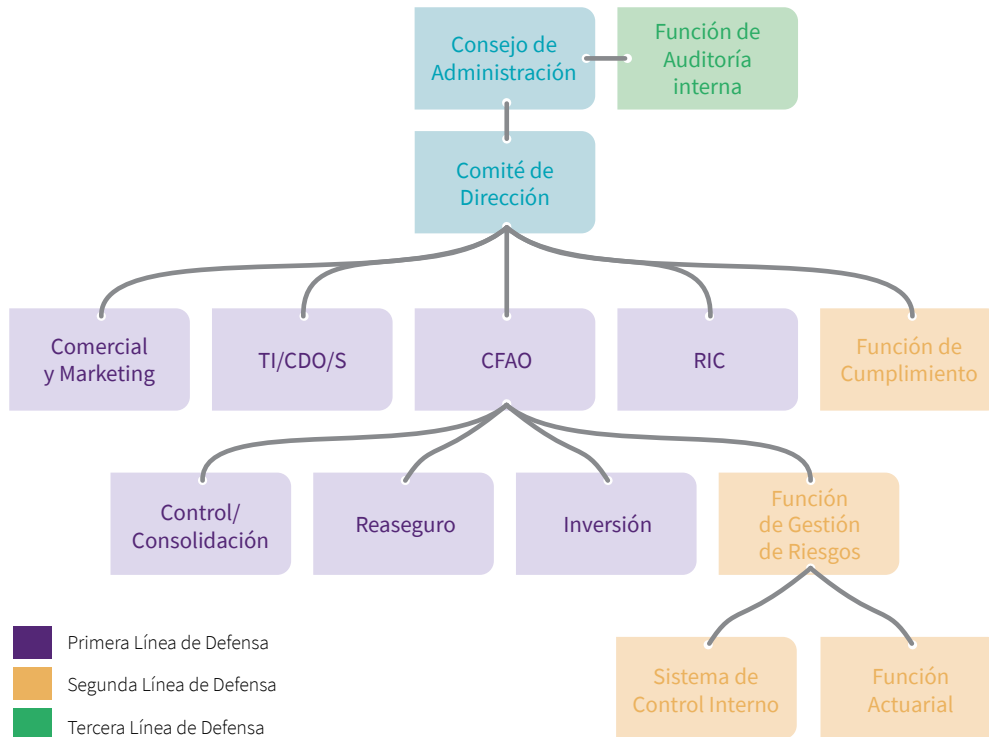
Consejo de Administración

Función de Auditoría interna

Comité de Dirección

Comercial y Marketing

TI/CDO/S

CFAO

RIC

Función de Cumplimiento

Control/ Consolidación

Reaseguro

Inversión

Función de Gestión de Riesgos

Sistema de Control Interno

Función Actuarial

Primera Línea de Defensa

Segunda Línea de Defensa

Tercera Línea de Defensa